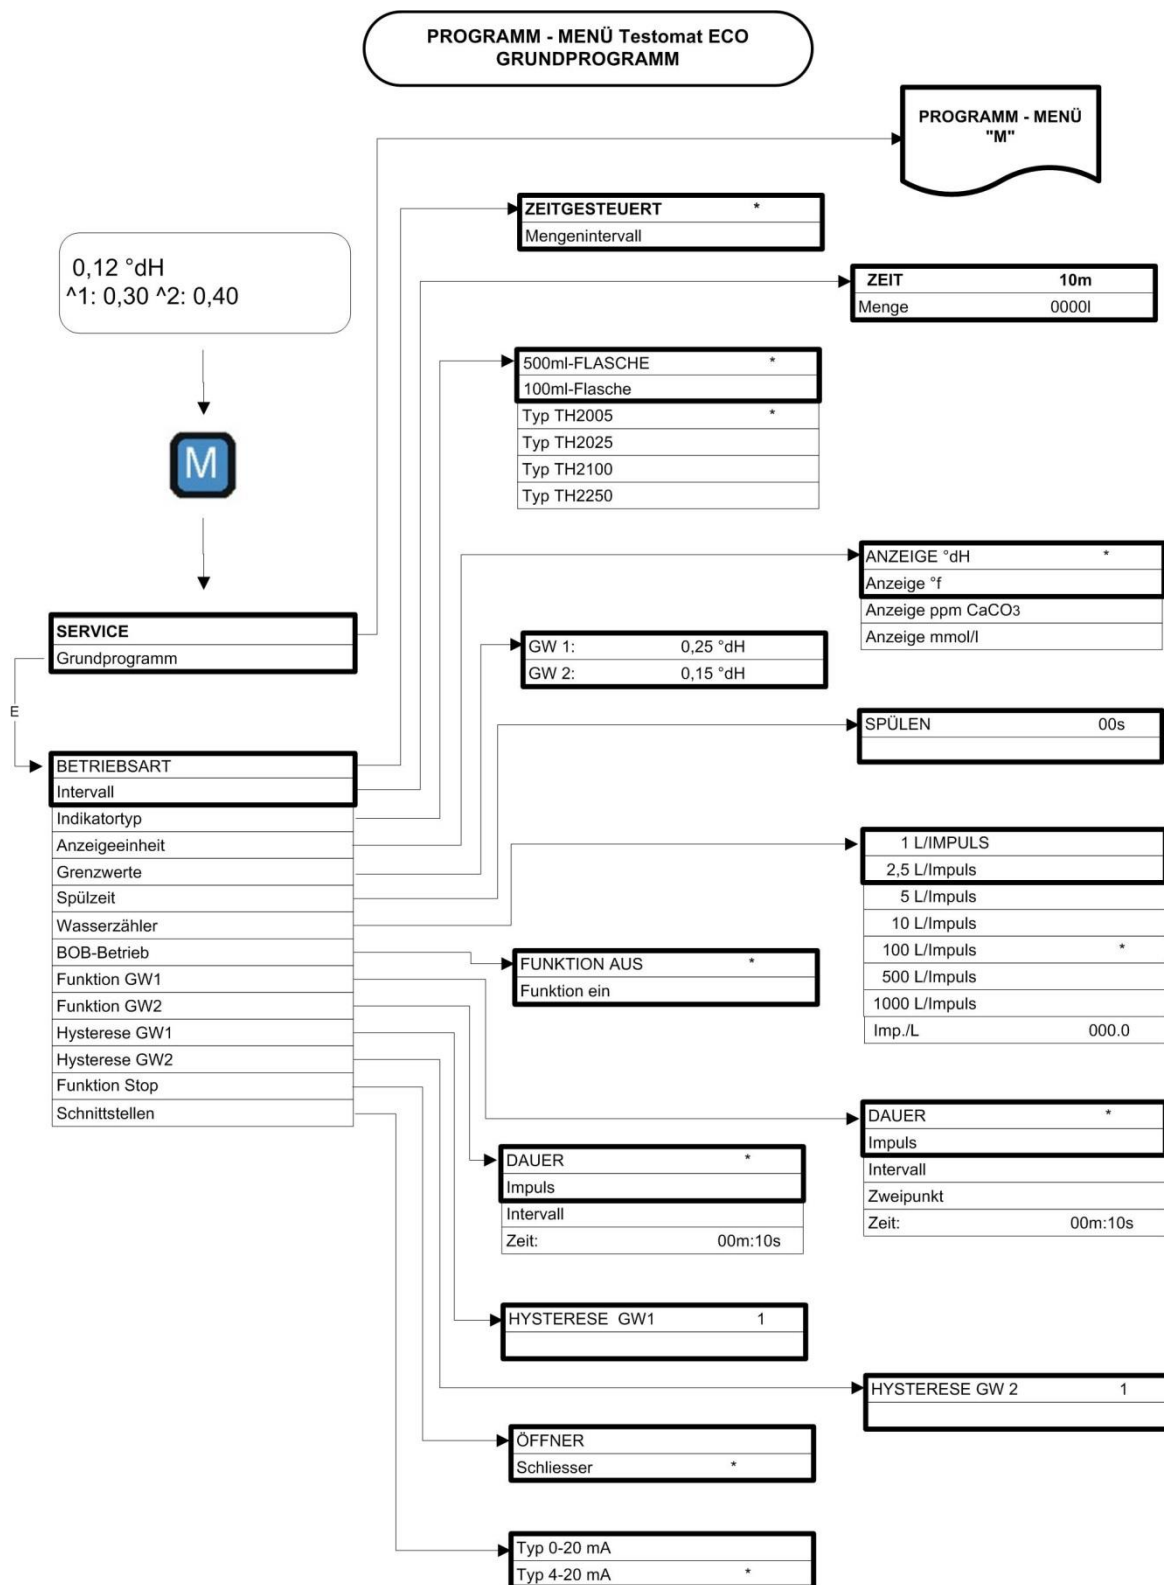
PROGRAMM - MENÜ Testomat ECO
GRUNDPROGRAMM

PROGRAMM - MENÜ "M"

0,12 °dH
^1: 0,30 ^2: 0,40

M

SERVICE
Grundprogramm

E

| BETRIEBSART |
|---|
| Intervall |
| Indikatortyp |
| Anzeigeeinheit |
| Grenzwerte |
| Spülzeit |
| Wasserzähler |
| BOB-Betrieb |
| Funktion GW1 |
| Funktion GW2 |
| Hysterese GW1 |
| Hysterese GW2 |
| Funktion Stop |
| Schnittstellen |

| ZEITGESTEUERT | * |
|---|---|
| Mengenintervall | |

| ZEIT | 10m |
|---|---|
| Menge | 0000l |

| 500ml-FLASCHE | * |
|---|---|
| 100ml-Flasche | |
| Typ TH2005 | * |
| Typ TH2025 | |
| Typ TH2100 | |
| Typ TH2250 | |

| ANZEIGE °dH | * |
|---|---|
| Anzeige °f | |
| Anzeige ppm $CaCO_3$ | |
| Anzeige mmol/l | |

| GW 1: | 0,25 °dH |
|---|---|
| GW 2: | 0,15 °dH |

SPÜLEN 00s

| 1 L/IMPULS | |
|---|---|
| 2,5 L/Impuls | |
| 5 L/Impuls | |
| 10 L/Impuls | |
| 100 L/Impuls | * |
| 500 L/Impuls | |
| 1000 L/Impuls | |
| Imp./L | 000.0 |

| FUNKTION AUS | * |
|---|---|
| Funktion ein | |

| DAUER | * |
|---|---|
| Impuls | |
| Intervall | |
| Zweipunkt | |
| Zeit: | 00m:10s |

| DAUER | * |
|---|---|
| Impuls | |
| Intervall | |
| Zeit: | 00m:10s |

HYSTERESE GW1 1

HYSTERESE GW 2 1

| ÖFFNER | |
|---|---|
| Schliesser | * |

| Typ 0-20 mA | |
|---|---|
| Typ 4-20 mA | * |